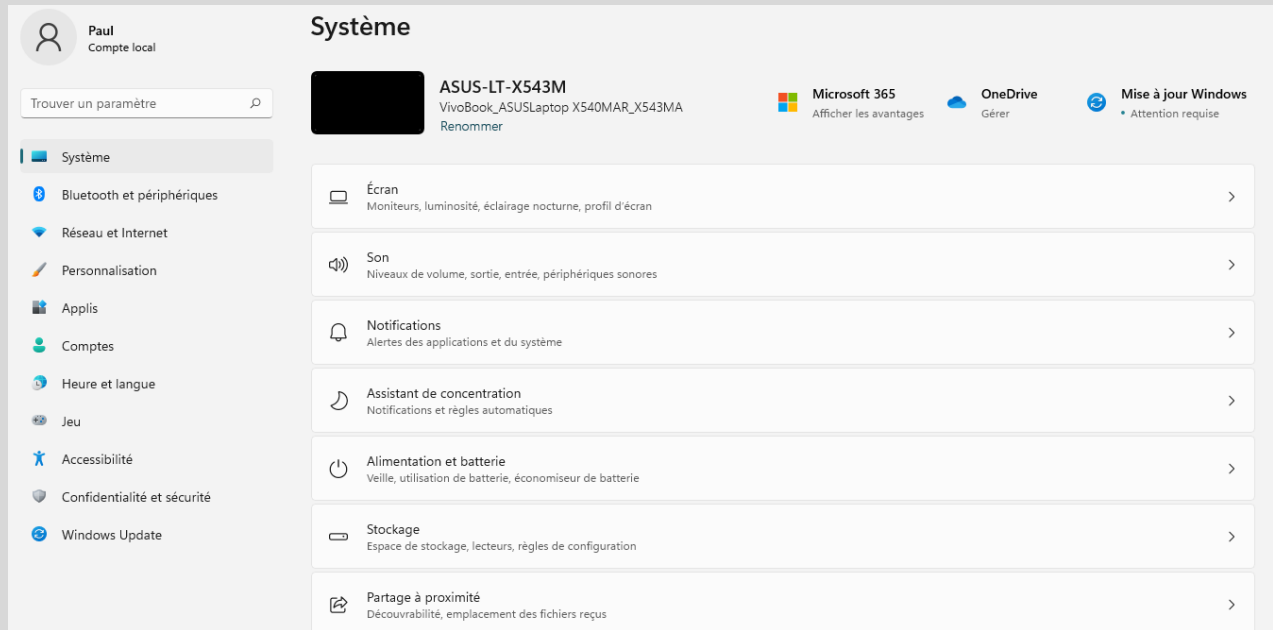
Paul
Compte local

Trouver un paramètre

Système
Bluetooth et périphériques
Réseau et Internet
Personnalisation
Applis
Comptes
Heure et langue
Jeu
Accessibilité
Confidentialité et sécurité
Windows Update

Système

ASUS-LT-X543M
VivoBook_ASUSLaptop X540MAR_X543MA
Renommer

Microsoft 365
Afficher les avantages

OneDrive
Gérer

Mise à jour Windows
• Attention requise

Écran
Moniteurs, luminosité, éclairage nocturne, profil d'écran

Son
Niveaux de volume, sortie, entrée, périphériques sonores

Notifications
Alertes des applications et du système

Assistant de concentration
Notifications et règles automatiques

Alimentation et batterie
Veille, utilisation de batterie, économiseur de batterie

Stockage
Espace de stockage, lecteurs, règles de configuration

Partage à proximité
Découvrabilité, emplacement des fichiers reçus